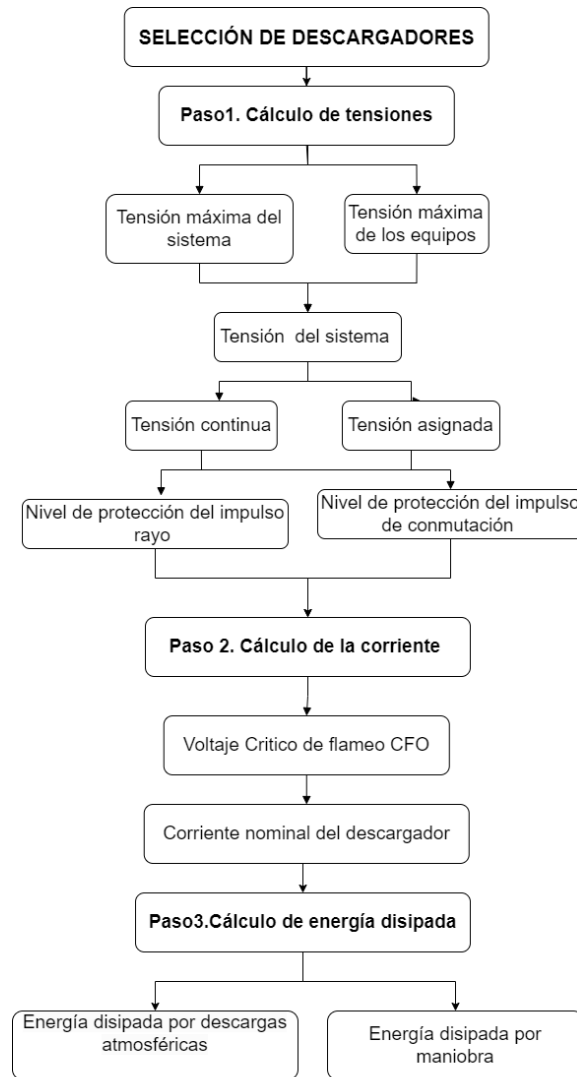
SELECCIÓN DE DESCARGADORES

Paso1. Cálculo de tensiones

Tensión máxima del sistema

Tensión máxima de los equipos

Tensión del sistema

Tensión continua

Tensión asignada

Nivel de protección del impulso rayo

Nivel de protección del impulso de conmutación

Paso 2. Cálculo de la corriente

Voltaje Critico de flameo CFO

Corriente nominal del descargador

Paso3.Cálculo de energía disipada

Energía disipada por descargas atmosféricas

Energía disipada por maniobra